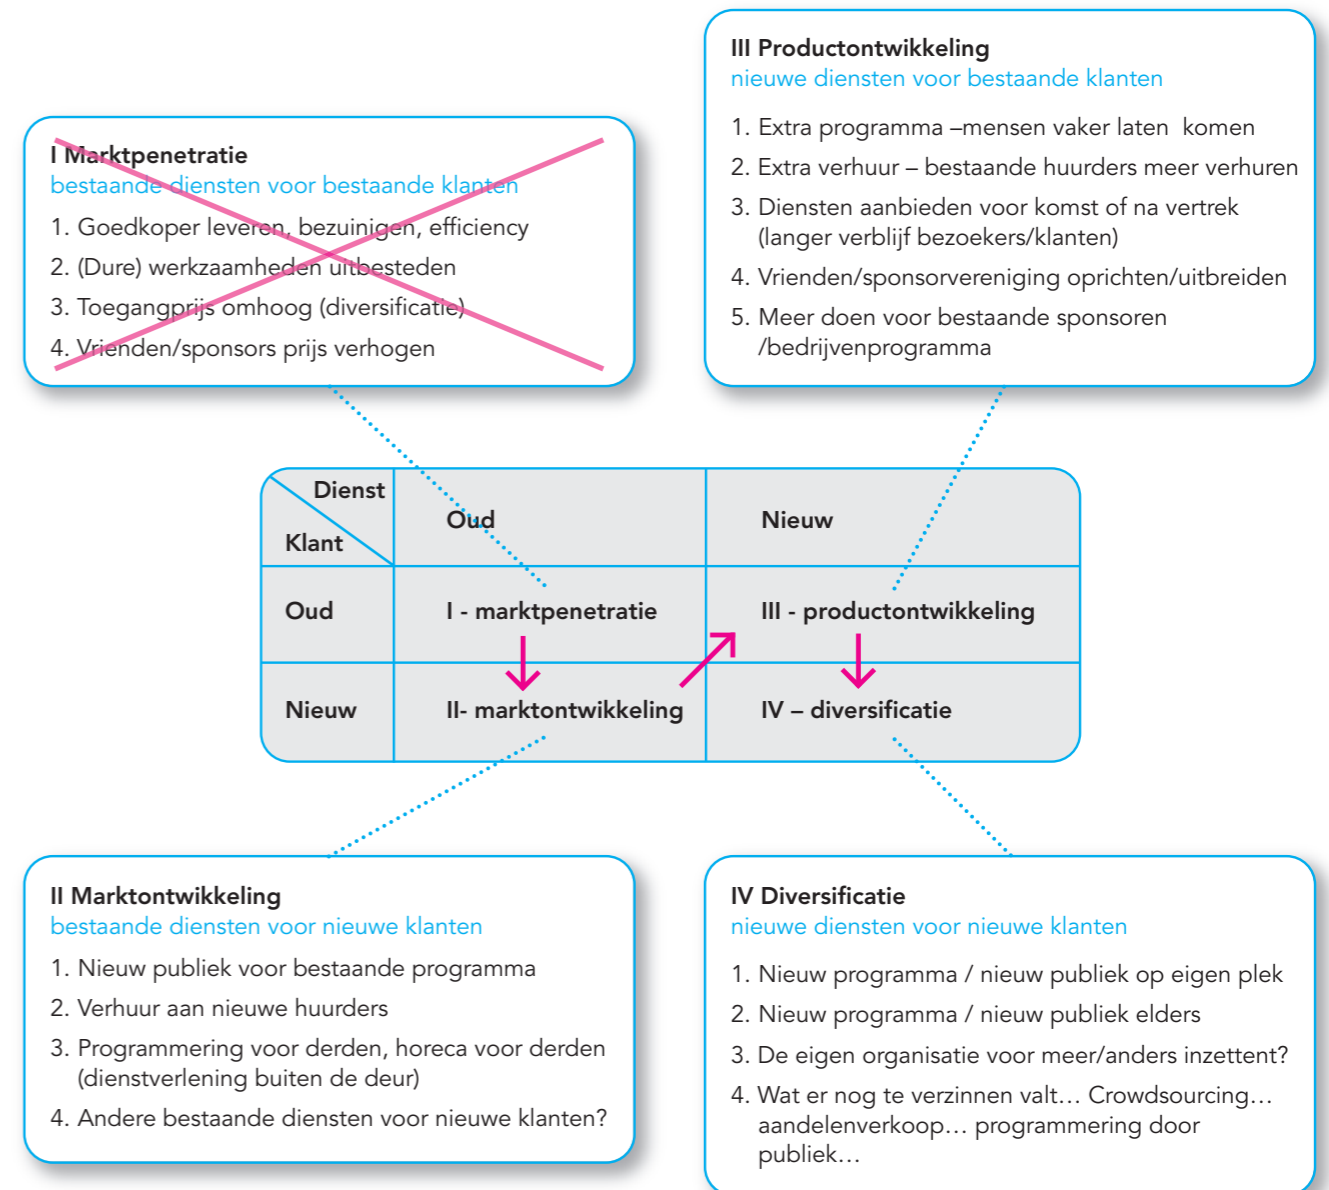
I Marktpenetratie
bestaande diensten voor bestaande klanten

1. Goedkoper leveren, bezuinigen, efficiency
2. (Dure) werkzaamheden uitbesteden
3. Toegangprijs omhoog (diversificatie)
4. Vrienden/sponsors prijs verhogen

III Productontwikkeling
nieuwe diensten voor bestaande klanten

1. Extra programma –mensen vaker laten komen
2. Extra verhuur – bestaande huurders meer verhuren
3. Diensten aanbieden voor komst of na vertrek (langer verblijf bezoekers/klanten)
4. Vrienden/sponsorvereniging oprichten/uitbreiden
5. Meer doen voor bestaande sponsoren /bedrijvenprogramma

| Dienst / Klant | Oud | Nieuw |
|---|---|---|
| Oud | I - marktpenetratie | III - productontwikkeling |
| Nieuw | II- marktontwikkeling | IV – diversificatie |

II Marktontwikkeling
bestaande diensten voor nieuwe klanten

1. Nieuw publiek voor bestaande programma
2. Verhuur aan nieuwe huurders
3. Programmering voor derden, horeca voor derden (dienstverlening buiten de deur)
4. Andere bestaande diensten voor nieuwe klanten?

IV Diversificatie
nieuwe diensten voor nieuwe klanten

1. Nieuw programma / nieuw publiek op eigen plek
2. Nieuw programma / nieuw publiek elders
3. De eigen organisatie voor meer/anders inzettent?
4. Wat er nog te verzinnen valt… Crowdsourcing… aandelenverkoop… programmering door publiek…